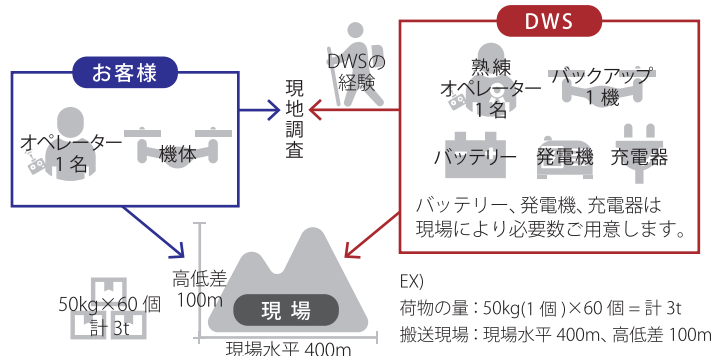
DWS

お客様

DWSの経験

現地調査

オペレーター
1名

機体

熟練
オペレーター
1名

バックアップ
1機

バッテリー

発電機

充電器

バッテリー、発電機、充電器は現場により必要数ご用意します。

高低差
100m

現場

現場水平 400m

50kg×60 個
計 3t

EX)
荷物の量：50kg(1個)×60 個 = 計 3t
搬送現場：現場水平 400m、高低差 100m